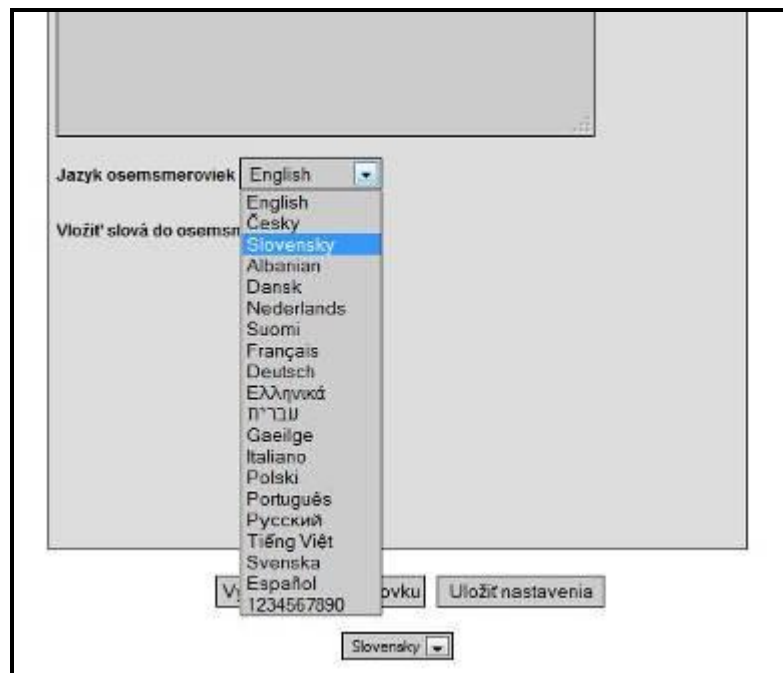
Jazyk osemsmeroviek English

Vložiť slová do osemsm

English
Česky
Slovensky
Albanian
Dansk
Nederlands
Suomi
Français
Deutsch
Ελληνικά
עברית
Gaeilge
Italiano
Polski
Português
Русский
Tiếng Việt
Svenska
Español
1234567890

Vy ovku Uložiť nastavenia

Slovensky